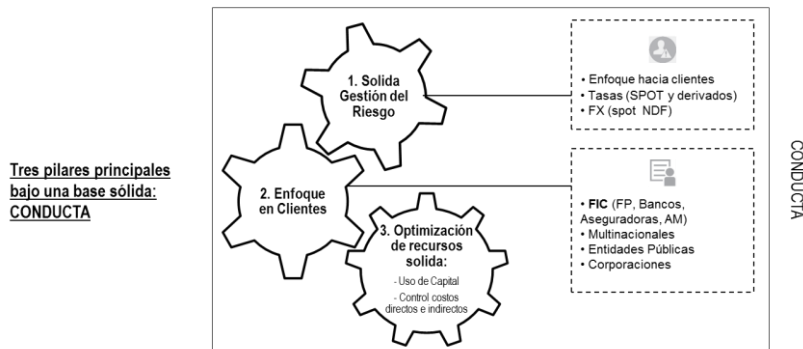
Tres pilares principales bajo una base sólida: CONDUCTA

1. Solida Gestión del Riesgo

2. Enfoque en Clientes

3. Optimización de recursos solida:
- Uso de Capital
- Control costos directos e indirectos

• Enfoque hacia clientes
• Tasas (SPOT y derivados)
• FX (spot NDF)

• FIC (FP, Bancos, Aseguradoras, AM)
• Multinacionales
• Entidades Públicas
• Corporaciones

CONDUCTA